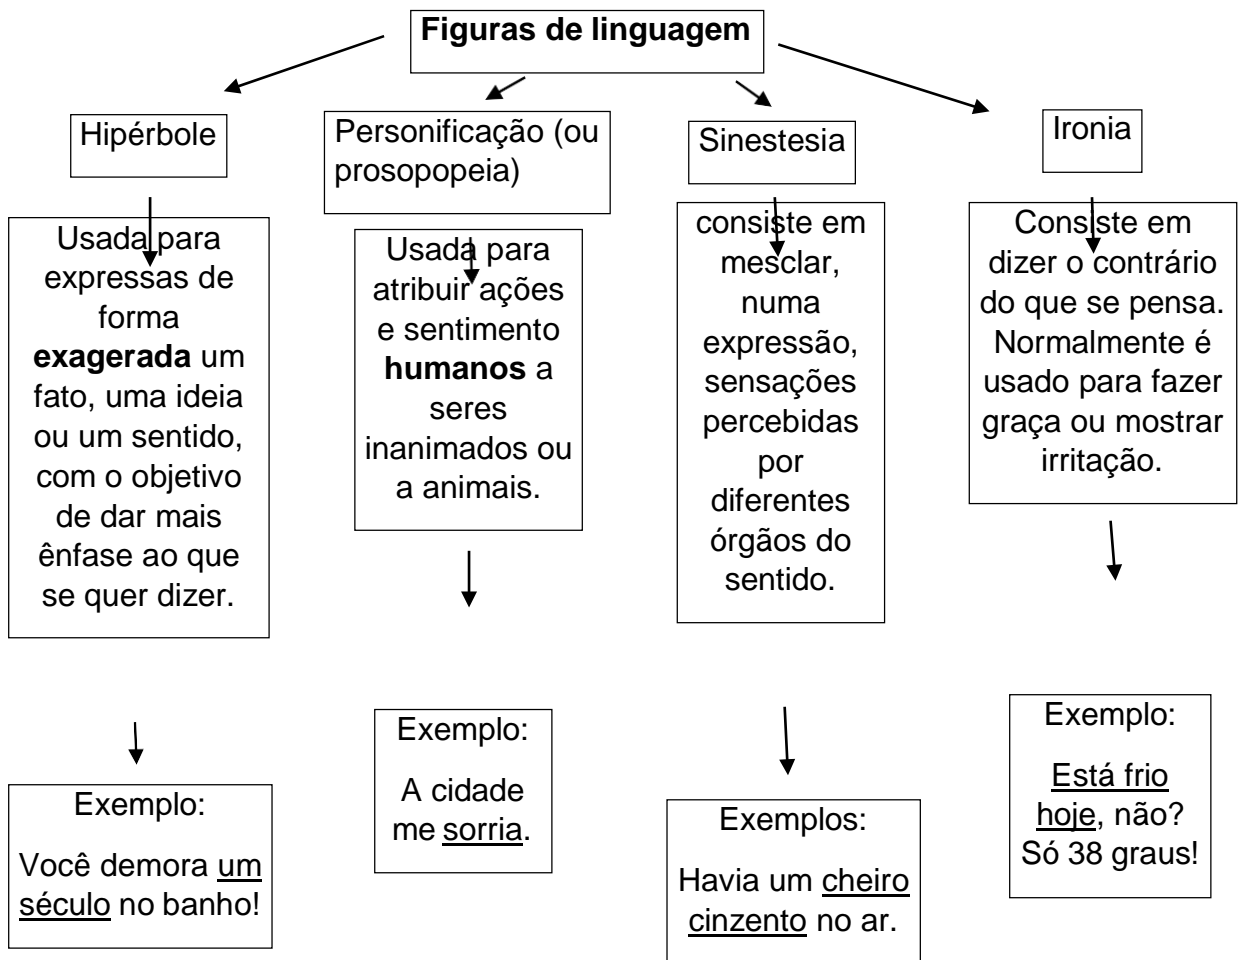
**Figuras de linguagem**

Hipérbole

Usada para expressas de forma **exagerada** um fato, uma ideia ou um sentido, com o objetivo de dar mais ênfase ao que se quer dizer.

Exemplo:

Você demora um século no banho!

Personificação (ou prosopopeia)

Usada para atribuir ações e sentimento **humanos** a seres inanimados ou a animais.

Exemplo:

A cidade me sorria.

Sinestesia

consiste em mesclar, numa expressão, sensações percebidas por diferentes órgãos do sentido.

Exemplos:

Havia um cheiro cinzento no ar.

Ironia

Consiste em dizer o contrário do que se pensa. Normalmente é usado para fazer graça ou mostrar irritação.

Exemplo:

Está frio hoje, não? Só 38 graus!